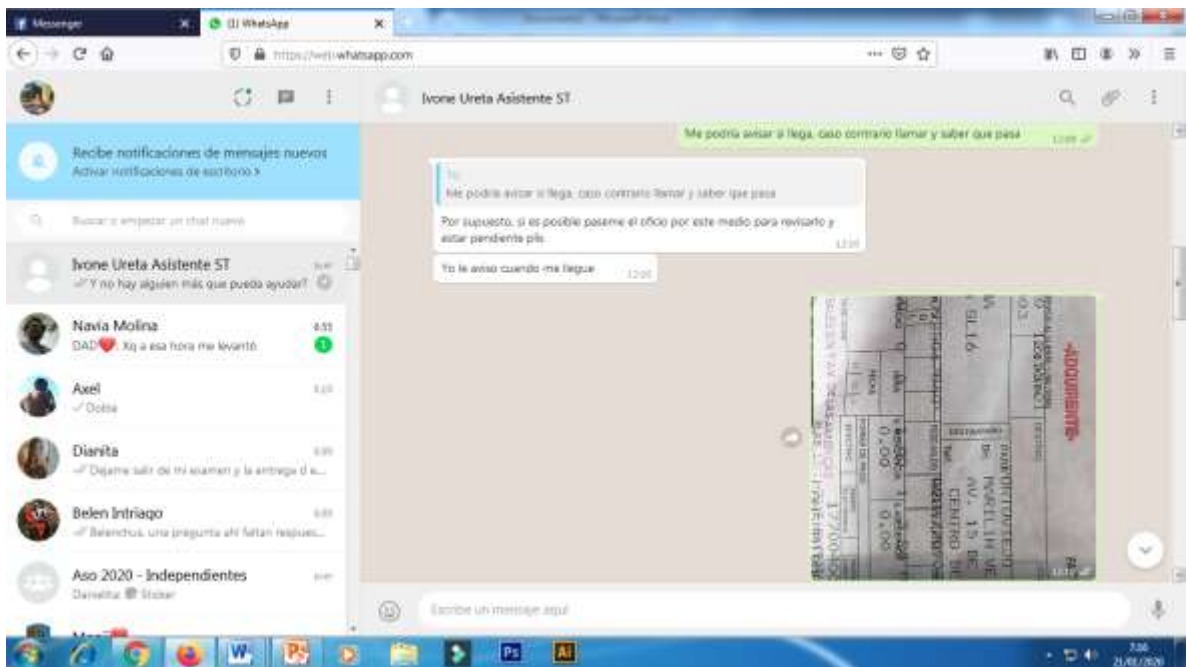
Messenger
(1) WhatsApp
https://web.whatsapp.com

Ivone Ureta Asistente ST

Recibe notificaciones de mensajes nuevos
Activar notificaciones de escritorio >

Buscar o empezar un chat nuevo

Ivone Ureta Asistente ST
Y no hay alguien más que pueda ayudar?

Navia Molina
4:51
DAD❤️: Xq a esa hora me levanto
1

Axel
Dolia

Dianita
Dejame salir de mi examen y la entrego d e...

Belen Intriago
Belenchus, una pregunta ahí faltan respues...

Aso 2020 - Independientes
Danielita: Sticker

Me podría avisar si llega, caso contrario llamar y saber que pasa
12:09

Tú
Me podría avisar si llega, caso contrario llamar y saber que pasa
Por supuesto, si es posible paseme el oficio por este medio para revisarlo y estar pendiente pls
12:10

Yo le aviso cuando me llegue
12:10

ADQUIRIENTE
AV. 15 DE
CENTRO
0.00
0.00
17,00

Escribe un mensaje aquí

7:06
21/01/2020